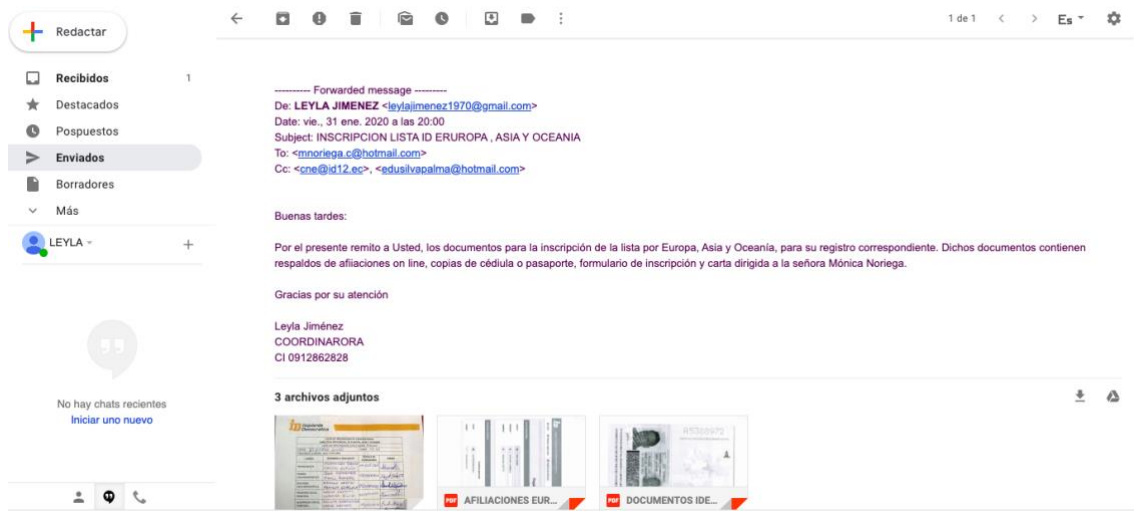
Redactar

Recibidos 1
Destacados
Pospuestos
Enviados
Borradores
Más

LEYLA

No hay chats recientes
Iniciar uno nuevo

1 de 1
Es

---------- Forwarded message ---------
De: LEYLA JIMENEZ <leylajimenez1970@gmail.com>
Date: vie., 31 ene. 2020 a las 20:00
Subject: INSCRIPCION LISTA ID ERUROPA , ASIA Y OCEANIA
To: <mnoriega.c@hotmail.com>
Cc: <cne@id12.ec>, <edusilvapalma@hotmail.com>

Buenas tardes:

Por el presente remito a Usted, los documentos para la inscripción de la lista por Europa, Asia y Oceanía, para su registro correspondiente. Dichos documentos contienen respaldos de afiliaciones on line, copias de cédula o pasaporte, formulario de inscripción y carta dirigida a la señora Mónica Noriega.

Gracias por su atención

Leyla Jiménez
COORDINARORA
CI 0912862828

3 archivos adjuntos

PDF AFILIACIONES EUR...
PDF DOCUMENTOS IDE...